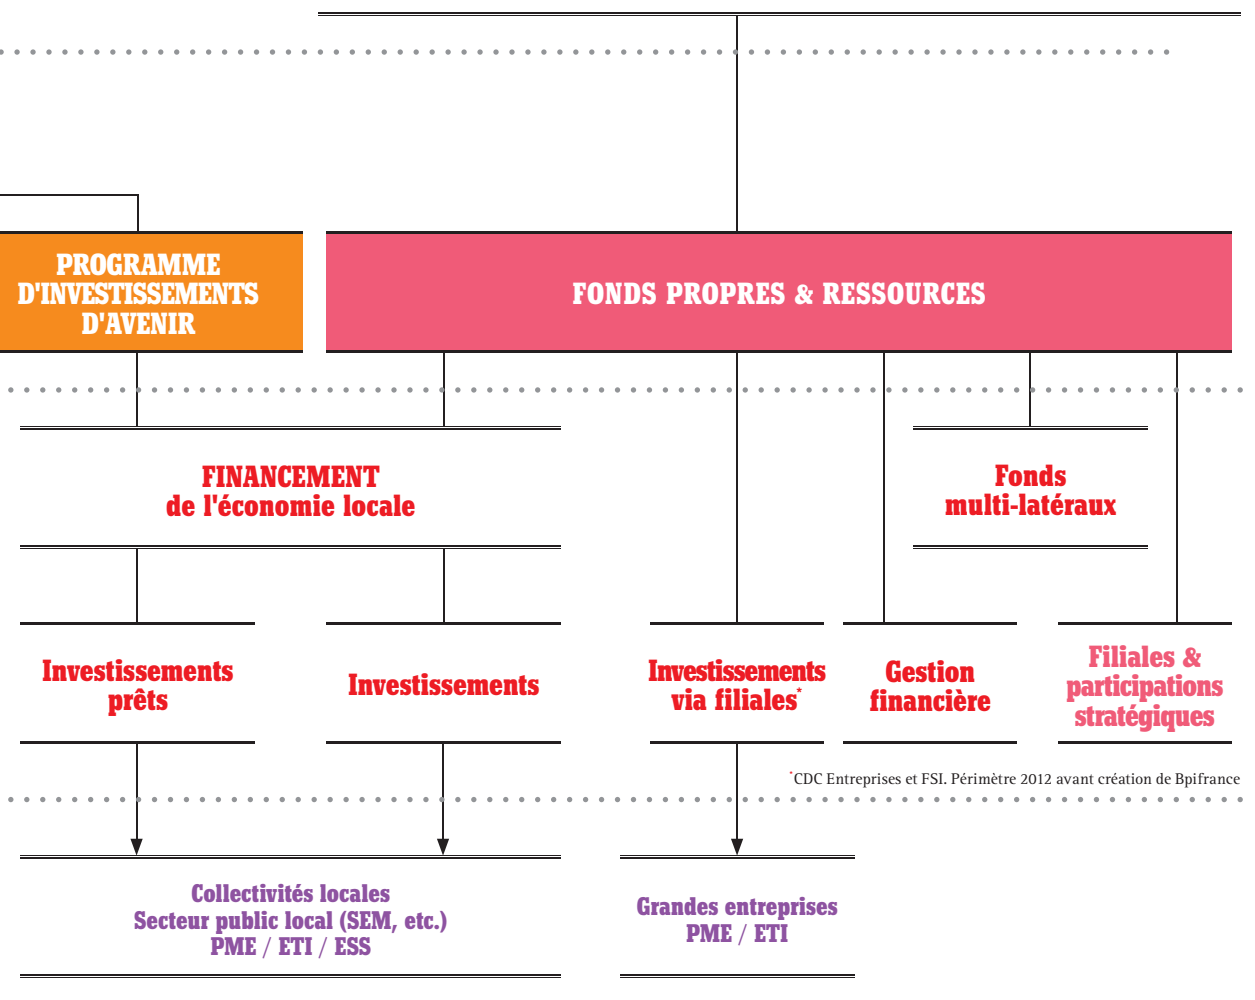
PROGRAMME D'INVESTISSEMENTS D'AVENIR

FONDS PROPRES & RESSOURCES

FINANCEMENT
de l'économie locale

Fonds
multi-latéraux

Investissements
prêts

Investissements

Investissements
via filiales*

Gestion
financière

Filiales &
participations
stratégiques

*CDC Entreprises et FSI. Périmètre 2012 avant création de Bpifrance

Collectivités locales
Secteur public local (SEM, etc.)
PME / ETI / ESS

Grandes entreprises
PME / ETI